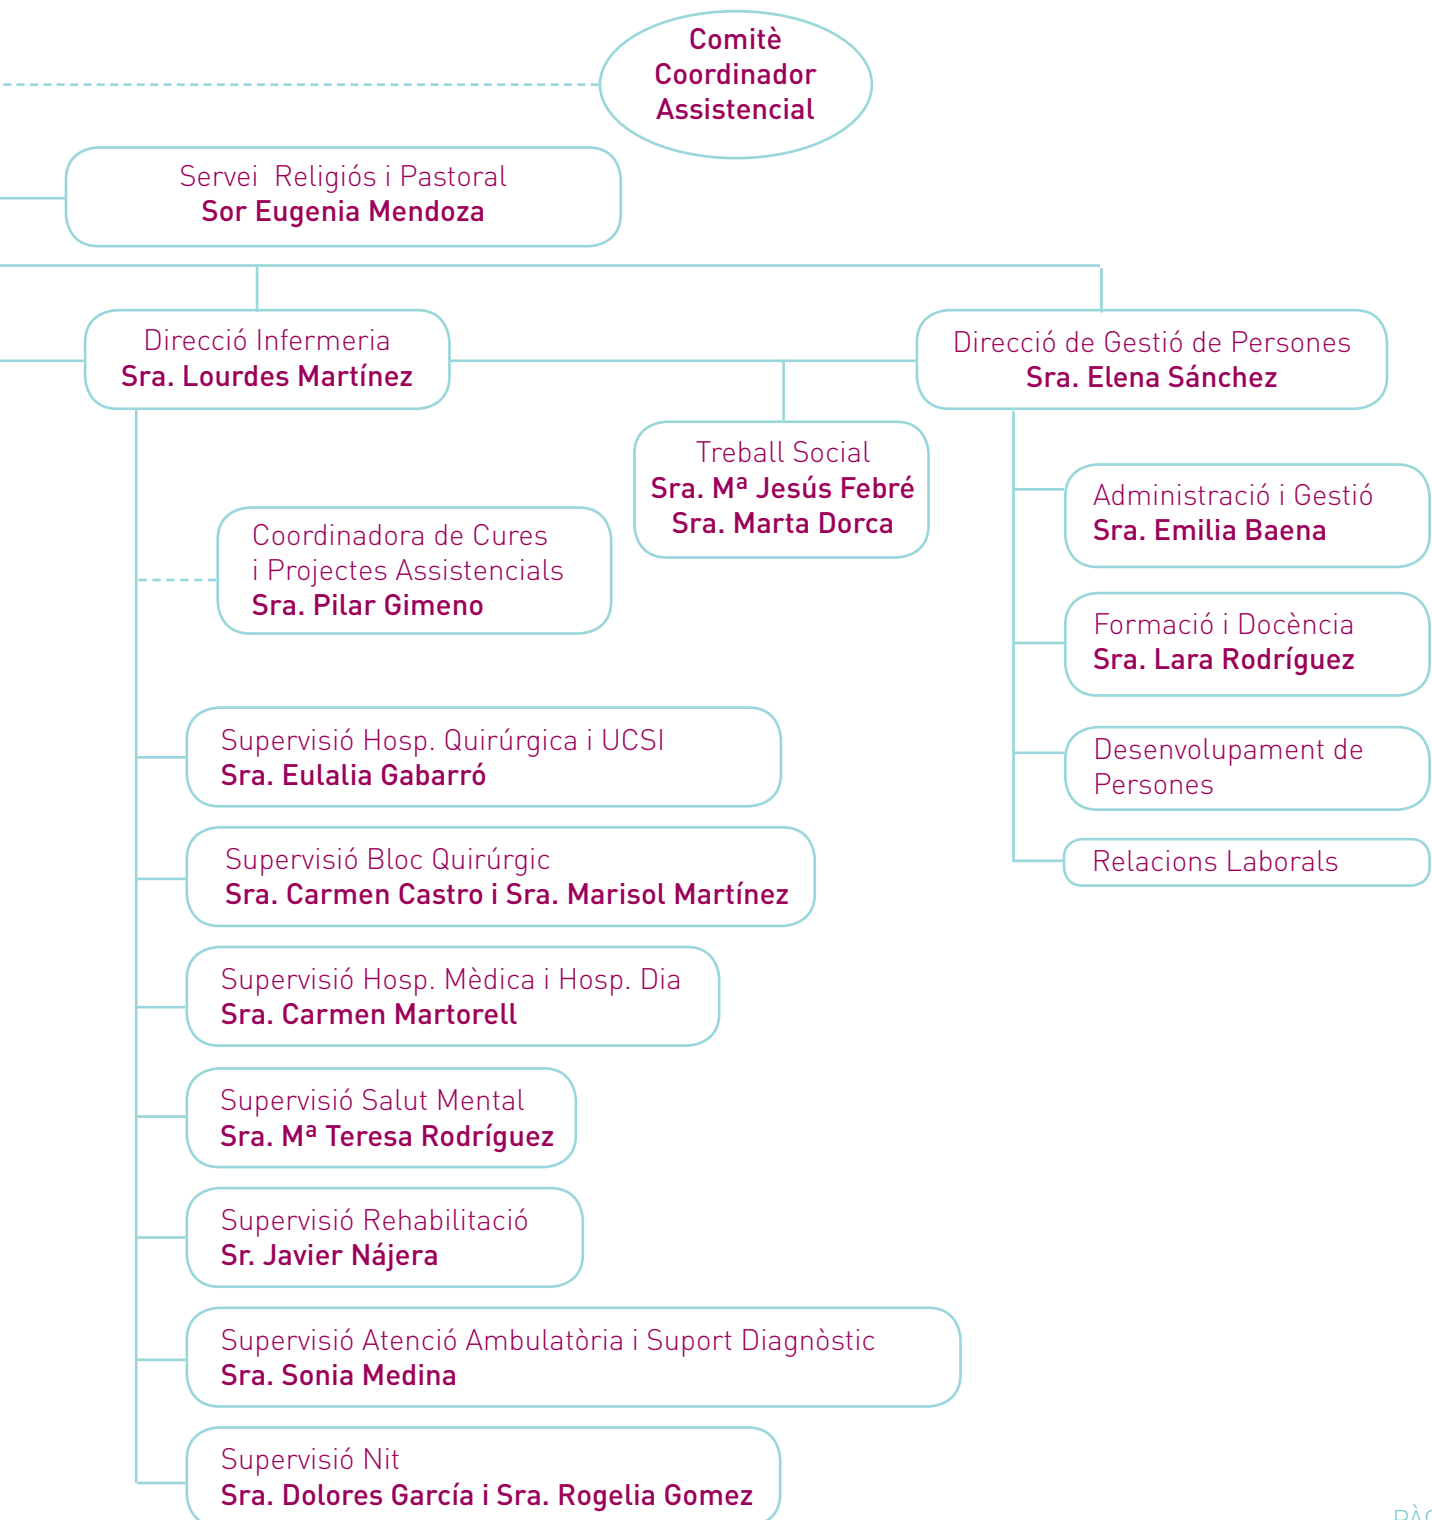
Comitè Coordinador Assistencial

Servei Religiós i Pastoral
Sor Eugenia Mendoza

Direcció Infermeria
Sra. Lourdes Martínez

Direcció de Gestió de Persones
Sra. Elena Sánchez

Treball Social
Sra. Mª Jesús Febré
Sra. Marta Dorca

Coordinadora de Cures i Projectes Assistencials
Sra. Pilar Gimeno

Administració i Gestió
Sra. Emilia Baena

Formació i Docència
Sra. Lara Rodríguez

Desenvolupament de Persones

Relacions Laborals

Supervisió Hosp. Quirúrgica i UCSI
Sra. Eulalia Gabarró

Supervisió Bloc Quirúrgic
Sra. Carmen Castro i Sra. Marisol Martínez

Supervisió Hosp. Mèdica i Hosp. Dia
Sra. Carmen Martorell

Supervisió Salut Mental
Sra. Mª Teresa Rodríguez

Supervisió Rehabilitació
Sr. Javier Nájera

Supervisió Atenció Ambulatòria i Suport Diagnòstic
Sra. Sonia Medina

Supervisió Nit
Sra. Dolores García i Sra. Rogelia Gomez

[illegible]